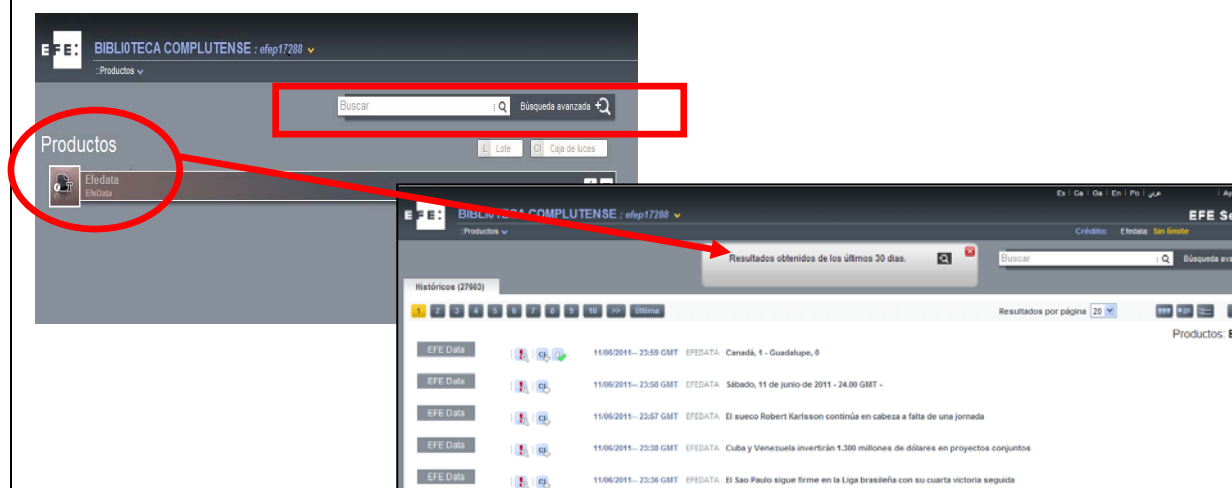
EFE: BIBLIOTECA COMPLUTENSE : efep17288
::Productos

Buscar
Búsqueda avanzada

Productos

L Lote
CI Caja de luces

Efedata
EfeData

Es | Ca | Ga | En | Po | عربي

EFE: BIBLIOTECA COMPLUTENSE : efep17288
::Productos

EFE Se

Créditos: Efedata: Sin límite

Resultados obtenidos de los últimos 30 días.

Buscar
Búsqueda ava

Históricos (27603)

1 2 3 4 5 6 7 8 9 10 >> Última

Resultados por página 20

Productos: E

EFE Data 11/06/2011-- 23:59 GMT EFEDATA Canadá, 1 - Guadalupe, 0
EFE Data 11/06/2011-- 23:58 GMT EFEDATA Sábado, 11 de junio de 2011 - 24.00 GMT -
EFE Data 11/06/2011-- 23:57 GMT EFEDATA El sueco Robert Karlsson continúa en cabeza a falta de una jornada
EFE Data 11/06/2011-- 23:38 GMT EFEDATA Cuba y Venezuela invertirán 1.300 millones de dólares en proyectos conjuntos
EFE Data 11/06/2011-- 23:36 GMT EFEDATA El Sao Paulo sigue firme en la Liga brasileña con su cuarta victoria seguida